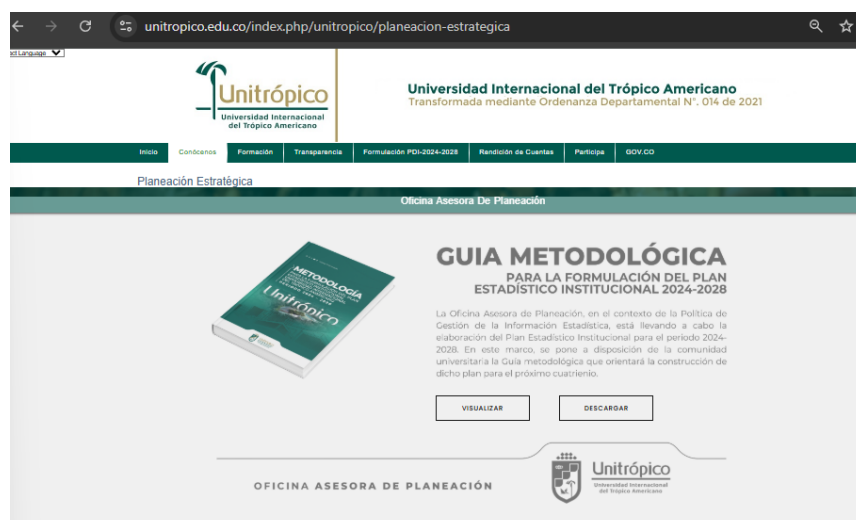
unitropico.edu.co/index.php/unitropico/planeacion-estrategica

ct Language

Unitrópico
Universidad Internacional del Trópico Americano

Universidad Internacional del Trópico Americano
Transformada mediante Ordenanza Departamental N°. 014 de 2021

Inicio | Conócenos | Formación | Transparencia | Formulación PDI-2024-2028 | Rendición de Cuentas | Participa | GOV.CO

Planeación Estratégica

Oficina Asesora De Planeación

METODOLOGÍA
Unitrópico

GUIA METODOLÓGICA
PARA LA FORMULACIÓN DEL PLAN ESTADÍSTICO INSTITUCIONAL 2024-2028

La Oficina Asesora de Planeación, en el contexto de la Política de Gestión de la Información Estadística, está llevando a cabo la elaboración del Plan Estadístico Institucional para el periodo 2024-2028. En este marco, se pone a disposición de la comunidad universitaria la Guía metodológica que orientará la construcción de dicho plan para el próximo cuatrienio.

VISUALIZAR | DESCARGAR

OFICINA ASESORA DE PLANEACIÓN

Unitrópico
Universidad Internacional del Trópico Americano